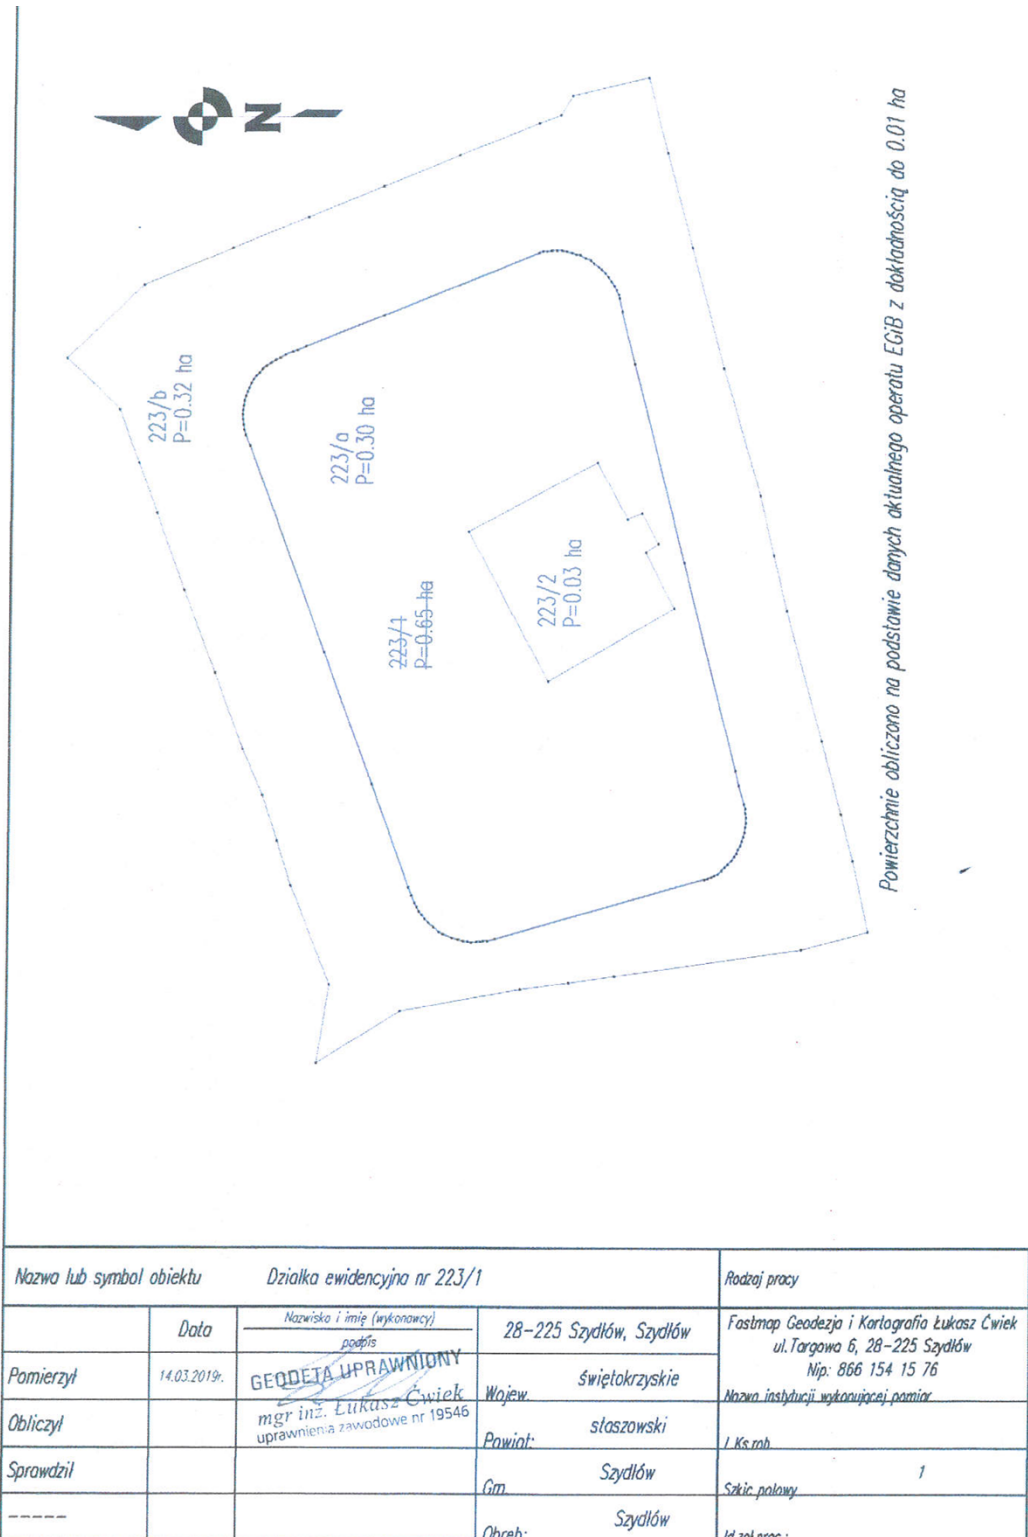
N

223/b
P=0.32 ha

223/a
P=0.30 ha

223/2
P=0.03 ha

223/1
P=0.65 ha

Powierzchnie obliczono na podstawie danych aktualnego operatu EGiB z dokładnością do 0.01 ha

| Nazwa lub symbol obiektu | Działka ewidencyjna nr 223/1 | | | Rodzaj pracy |
|---|---|---|---|---|
| | Data | Nazwisko i imię (wykonawcy) podpis | 28-225 Szydłów, Szydłów | Fastmap Geodezja i Kartografia Łukasz Ćwiek ul. Targowa 6, 28-225 Szydłów Nip: 866 154 15 76 |
| Pomierzył | 14.03.2019r. | GEODETA UPRAWNIONY mgr inż. Łukasz Ćwiek uprawnienia zawodowe nr 19546 | Wojew. świętokrzyskie | Nazwa instytucji wykonującej pomiar |
| Obliczył | | | Powiat: staszowski | J. Ks.rob. |
| Sprawdził | | | Gm. Szydłów | Szkic polowy 1 |
| ----- | | | Obręb: Szydłów | Id.zgł.prac.: |